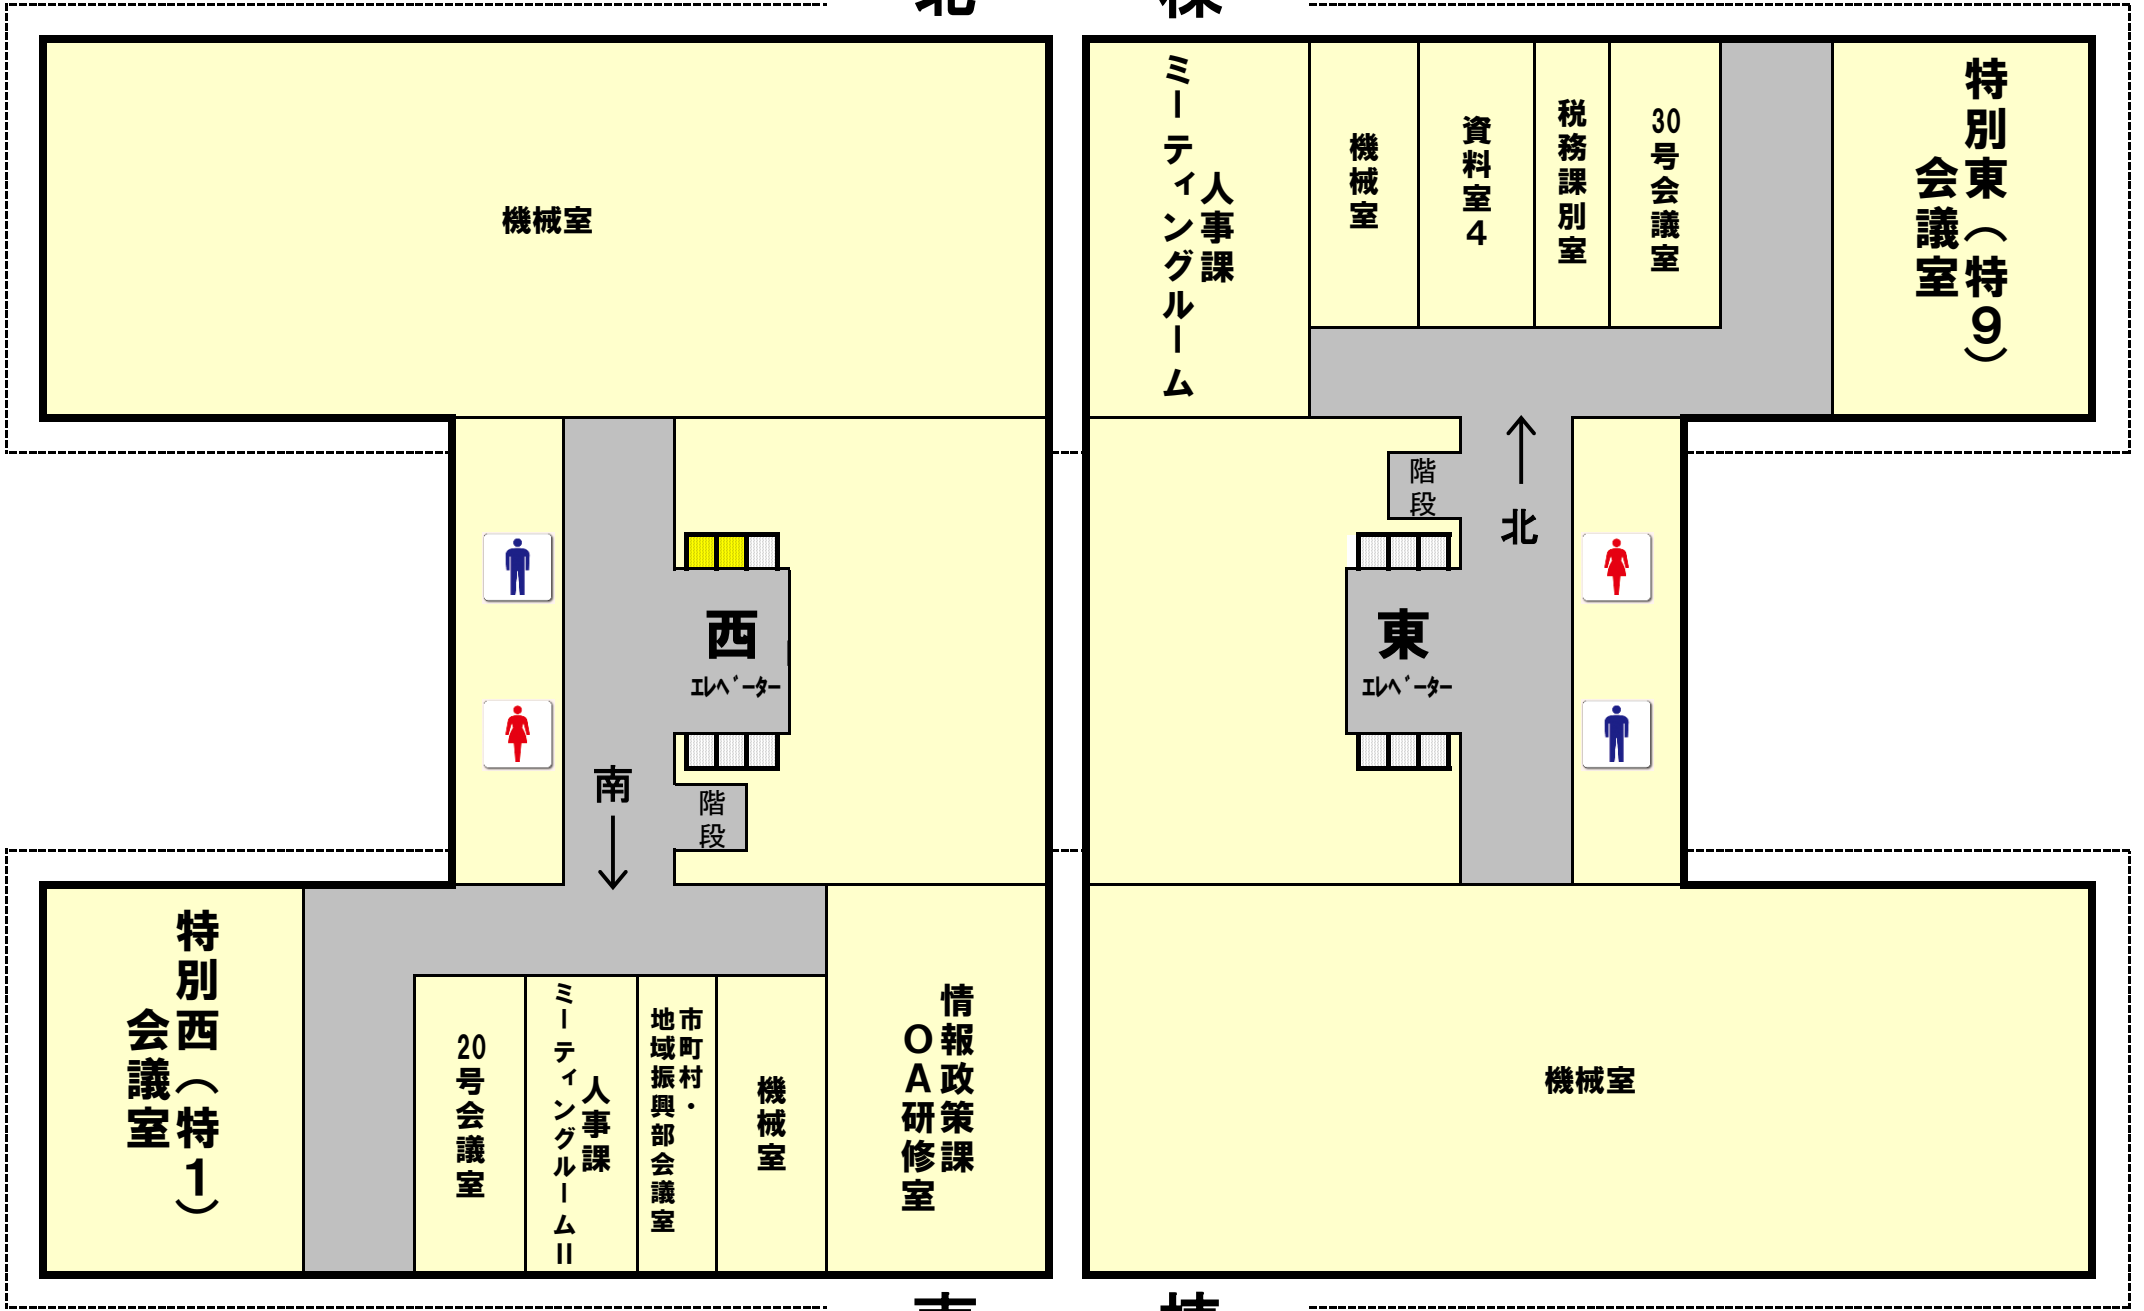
機械室

人事課 ミーティングルーム

機械室

資料室4

税務課別室

30号会議室

特別東会議室（特9）

階段

北

西 エレベーター

東 エレベーター

階段

南

特別西会議室（特1）

20号会議室

人事課 ミーティングルームII

市町村・地域振興部会議室

機械室

情報政策課 OA研修室

機械室